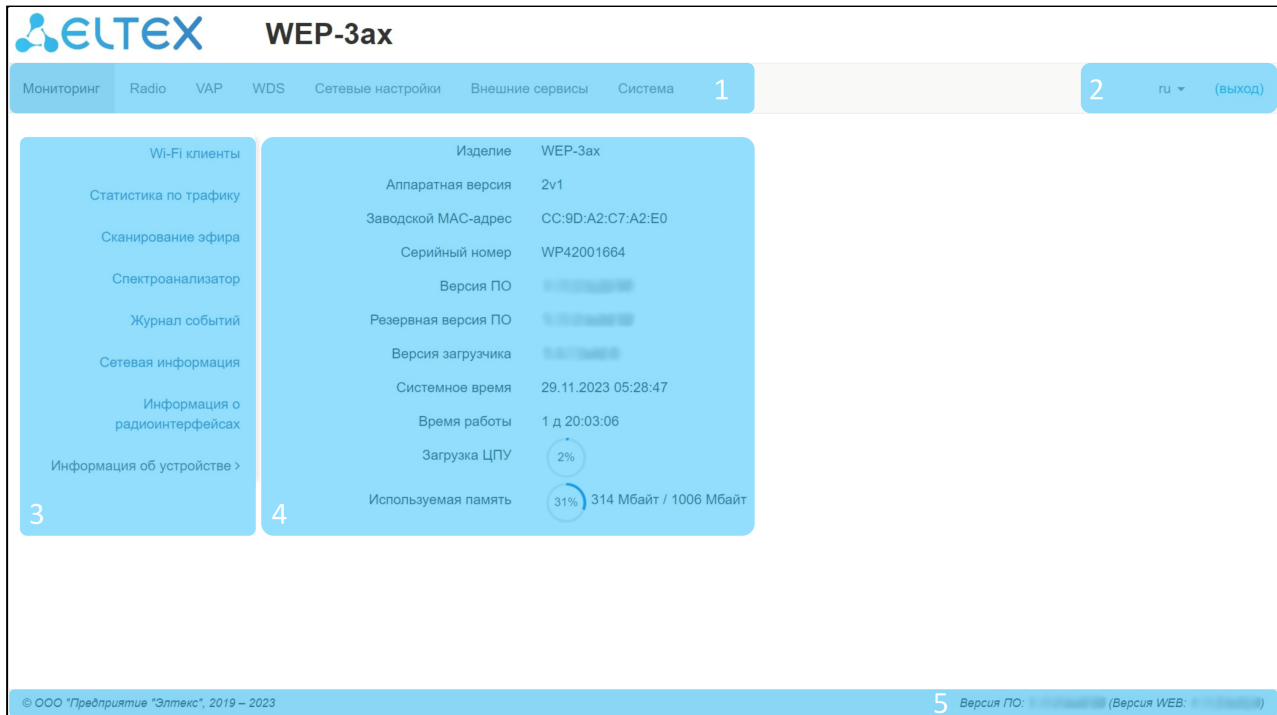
ELTEX WEP-3ax

Мониторинг Radio VAP WDS Сетевые настройки Внешние сервисы Система 1

2 ru ▾ (выход)

Wi-Fi клиенты
Статистика по трафику
Сканирование эфира
Спектроанализатор
Журнал событий
Сетевая информация
Информация о радиоинтерфейсах
Информация об устройстве ›
3

| | |
|---|---|
| Изделие | WEP-3ax |
| Аппаратная версия | 2v1 |
| Заводской MAC-адрес | CC:9D:A2:C7:A2:E0 |
| Серийный номер | WP42001664 |
| Версия ПО | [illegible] |
| Резервная версия ПО | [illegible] |
| Версия загрузчика | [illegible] |
| Системное время | 29.11.2023 05:28:47 |
| Время работы | 1 д 20:03:06 |
| Загрузка ЦПУ | 2% |
| Используемая память | 31% 314 Мбайт / 1006 Мбайт |

4

© ООО "Предприятие "Элтекс", 2019 – 2023

5 Версия ПО: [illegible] (Версия WEB: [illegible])